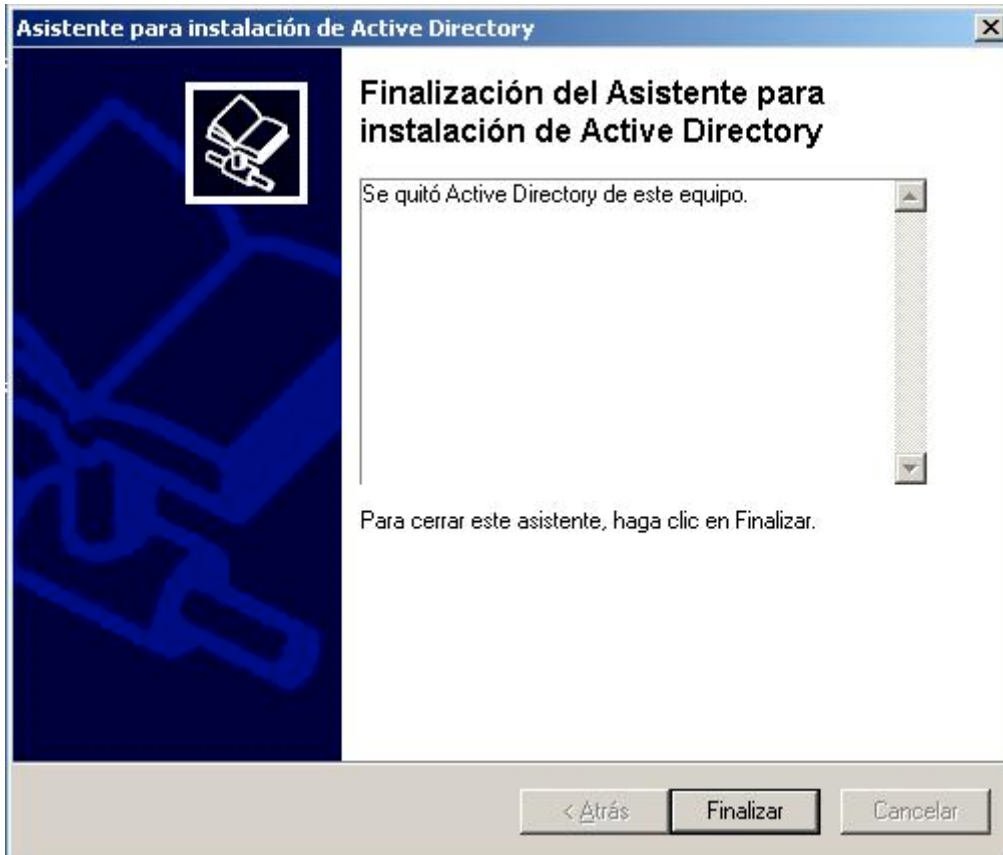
Asistente para instalación de Active Directory

×

Finalización del Asistente para instalación de Active Directory

Se quitó Active Directory de este equipo.

Para cerrar este asistente, haga clic en Finalizar.

< Atrás

Finalizar

Cancelar